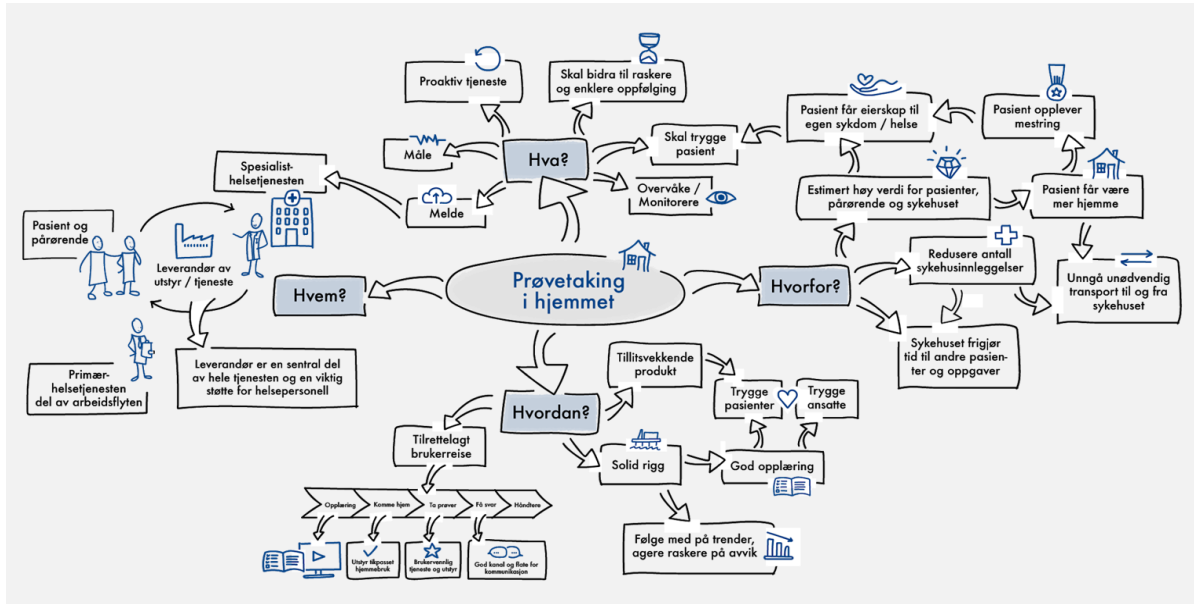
Prøvetaking i hjemmet

Hva?

Proaktiv tjeneste

Skal bidra til raskere og enklere oppfølging

Måle

Melde

Skal trygge pasient

Overvåke / Monitorere

Hvorfor?

Pasient får eierskap til egen sykdom / helse

Pasient opplever mestring

Estimert høy verdi for pasienter, pårørende og sykehuset

Pasient får være mer hjemme

Redusere antall sykehusinnleggelser

Unngå unødvendig transport til og fra sykehuset

Sykehuset frigjør tid til andre pasienter og oppgaver

Hvem?

Spesialisthelsetjenesten

Pasient og pårørende

Leverandør av utstyr / tjeneste

Primærhelsetjenesten del av arbeidsflyten

Leverandør er en sentral del av hele tjenesten og en viktig støtte for helsepersonell

Hvordan?

Tillitsvekkende produkt

Trygge pasienter

Trygge ansatte

Tilrettelagt brukerreise

Solid rigg

God opplæring

Følge med på trender, agere raskere på avvik

Opplæring

Komme hjem

Ta prøver

Få svar

Håndtere

Utstyr tilpasset hjemmebruk

Brukervennlig tjeneste og utstyr

God kanal og flate for kommunikasjon